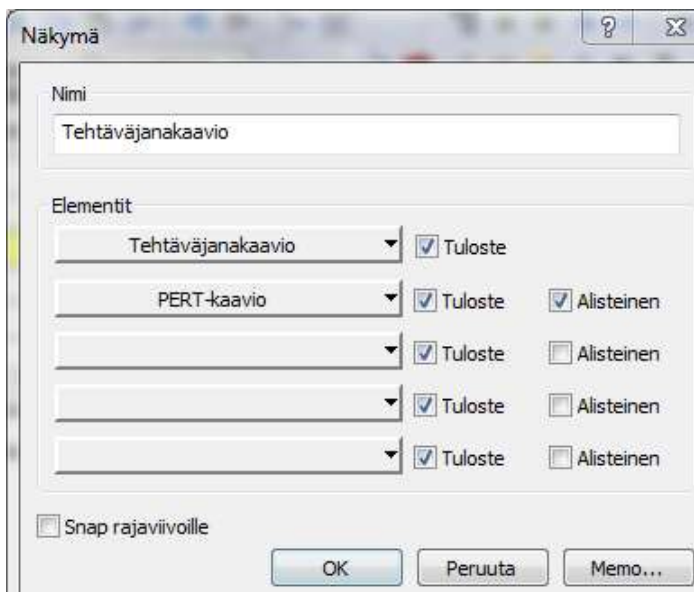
Näkymä

?

Nimi

Tehtäväjanakaavio

Elementit

Tehtäväjanakaavio
Tuloste

PERT-kaavio
Tuloste
Alisteinen

Tuloste
Alisteinen

Tuloste
Alisteinen

Tuloste
Alisteinen

Snap rajaviivoille

OK
Peruuta
Memo...